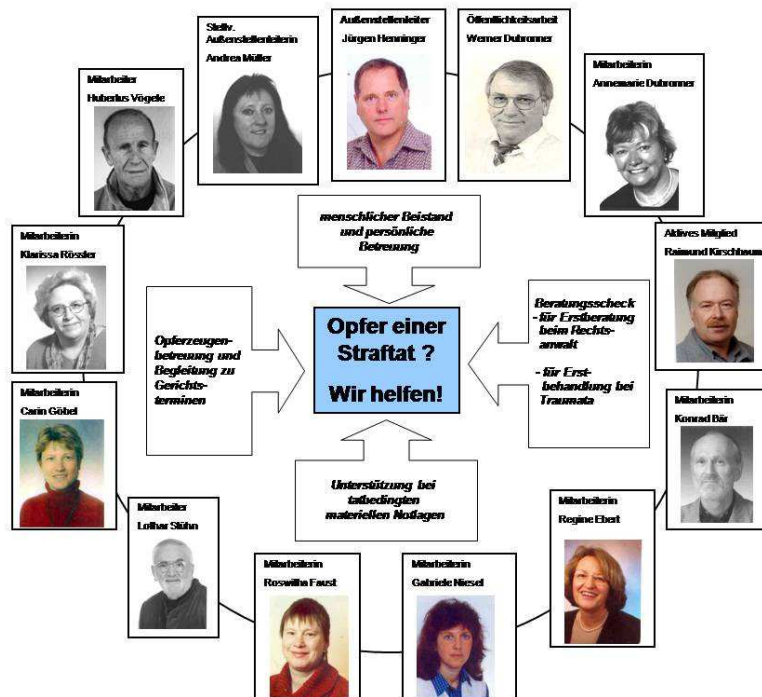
Stellv. Außenstellenleiterin
Andrea Müller

Außenstellenleiter
Jürgen Henninger

Öffentlichkeitsarbeit
Werner Dubronner

Mitarbeiter
Hubertus Vögele

Mitarbeiterin
Annemarie Dubronner

menschlicher Beistand und persönliche Betreuung

Mitarbeiterin
Klarissa Rössler

Aktives Mitglied
Raimund Kirschbaum

Opferzeugenbetreuung und Begleitung zu Gerichtsterminen

Opfer einer Straftat ?

Wir helfen!

Beratungsscheck
- für Erstberatung beim Rechtsanwalt

- für Erstbehandlung bei Traumata

Mitarbeiterin
Carin Göbel

Mitarbeiterin
Konrad Bär

Unterstützung bei tatbedingten materiellen Notlagen

Mitarbeiter
Lothar Stühn

Mitarbeiterin
Regine Ebert

Mitarbeiterin
Roswitha Faust

Mitarbeiterin
Gabriele Niesel